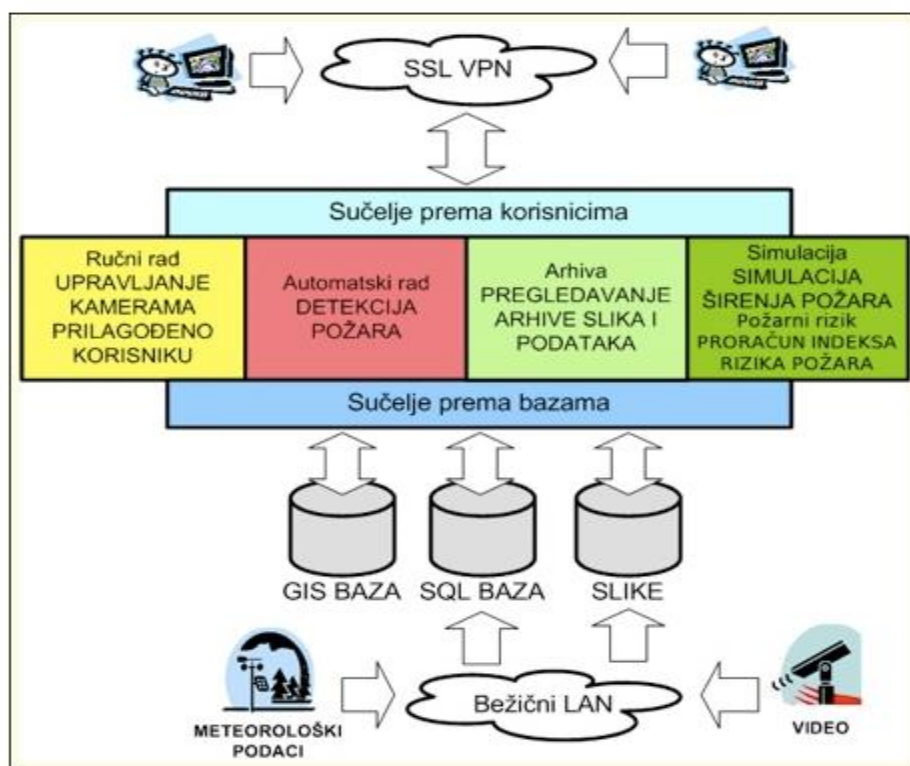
SSL VPN

Sučelje prema korisnicima

Ručni rad
UPRAVLJANJE KAMERAMA PRILAGOĐENO KORISNIKU

Automatski rad
DETEKCIJA POŽARA

Arhiva
PREGLEDAVANJE ARHIVE SLIKA I PODATAKA

Simulacija
SIMULACIJA ŠIRENJA POŽARA
Požarni rizik
PRORAČUN INDEKSA RIZIKA POŽARA

Sučelje prema bazama

GIS BAZA

SQL BAZA

SLIKE

METEOROLOŠKI PODACI

Bežični LAN

VIDEO